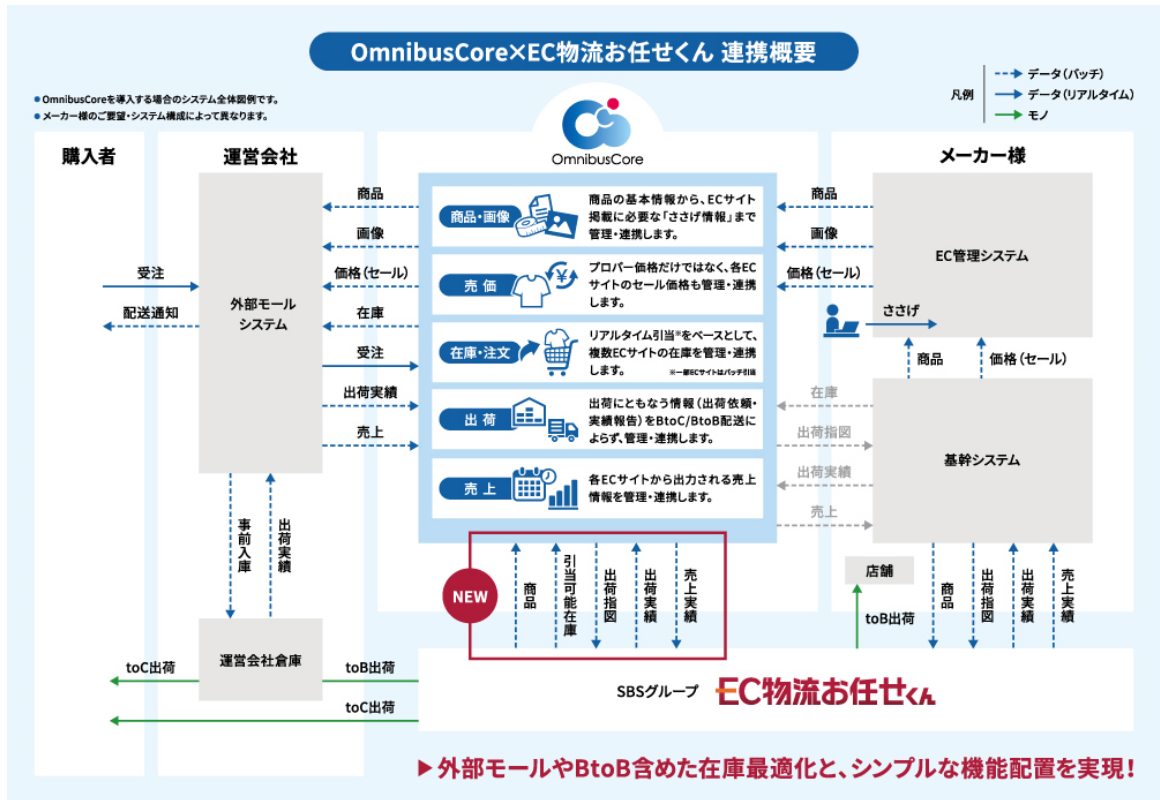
OmnibusCore×EC物流お任せくん 連携概要

●OmnibusCoreを導入する場合のシステム全体図例です。
●メーカー様のご要望・システム構成によって異なります。

凡例
データ(バッチ)
データ(リアルタイム)
モノ

OmnibusCore

購入者

運営会社

メーカー様

受注
配送通知

外部モール システム

商品
画像
価格(セール)
在庫
受注
出荷実績
売上

商品・画像
商品の基本情報から、ECサイト掲載に必要な「ささげ情報」まで管理・連携します。

売価
プロパー価格だけではなく、各ECサイトのセール価格も管理・連携します。

在庫・注文
リアルタイム引当※をベースとして、複数ECサイトの在庫を管理・連携します。
※一部ECサイトはバッチ引当

出荷
出荷にともなう情報(出荷依頼・実績報告)をBtoC/BtoB配送によらず、管理・連携します。

売上
各ECサイトから出力される売上情報を管理・連携します。

商品
画像
価格(セール)

EC管理システム

ささげ

商品
価格(セール)

在庫
出荷指図
出荷実績
売上

基幹システム

事前入庫
出荷実績

NEW

商品
引当可能在庫
出荷指図
出荷実績
売上実績

店舗

toB出荷

商品
出荷指図
出荷実績
売上実績

運営会社倉庫

toC出荷
toB出荷
toC出荷

SBSグループ EC物流お任せくん

▶外部モールやBtoB含めた在庫最適化と、シンプルな機能配置を実現!